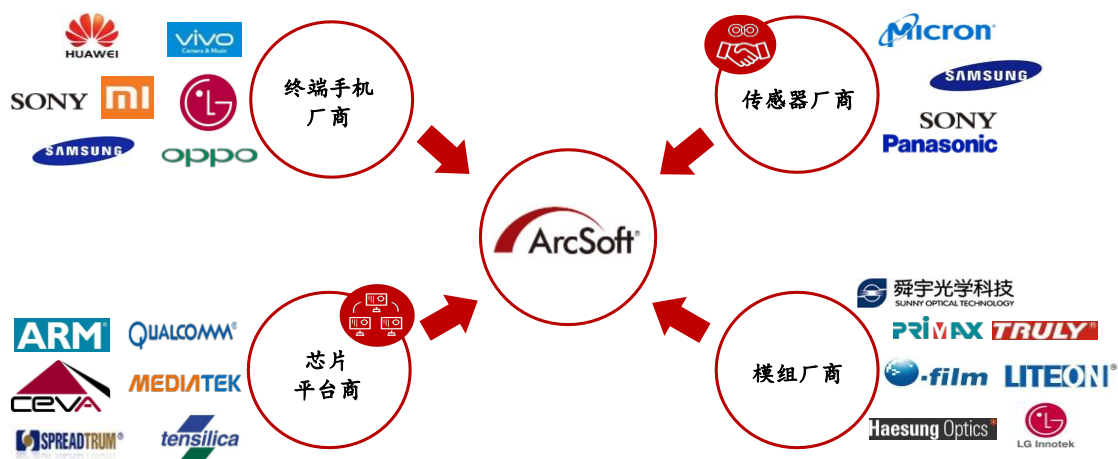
HUAWEI
vivo
Camera & Music
SONY
mi
LG
SAMSUNG
oppo

终端手机厂商

传感器厂商

Micron
SAMSUNG
SONY
Panasonic

ArcSoft

芯片平台商

ARM
QUALCOMM
CEVA
MEDIATEK
SPREADTRUM
tensilica

模组厂商

舜宇光学科技
SUNNY OPTICAL TECHNOLOGY
PRIMAX
TRULY
O-film
LITEON
Haesung Optics
LG Innotek